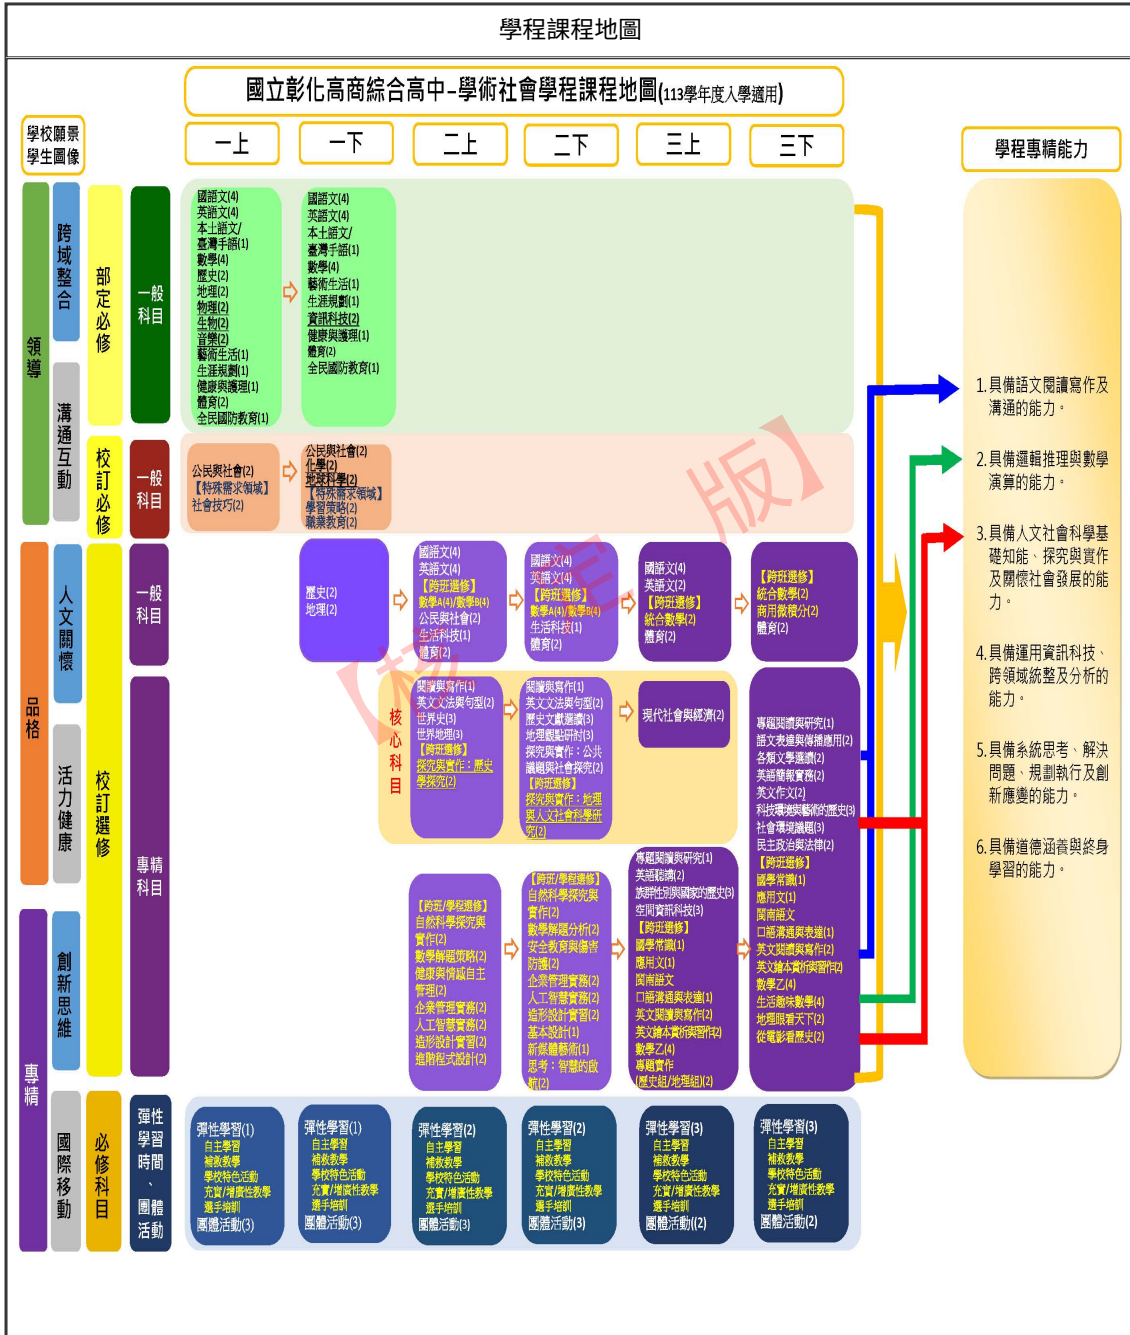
學程課程地圖

國立彰化高商綜合高中-學術社會學程課程地圖(113學年度入學適用)

學校願景學生圖像

一上 一下 二上 二下 三上 三下

學程專精能力

領導 跨域整合 溝通互動 部定必修 一般科目

國語文(4) 英語文(4) 本土語文/臺灣手語(1) 數學(4) 歷史(2) 地理(2) 物理(2) 生物(2) 音樂(2) 藝術生活(1) 生涯規劃(1) 健康與護理(1) 體育(2) 全民國防教育(1)

國語文(4) 英語文(4) 本土語文/臺灣手語(1) 數學(4) 藝術生活(1) 生涯規劃(1) 資訊科技(2) 健康與護理(1) 體育(2) 全民國防教育(1)

校訂必修 一般科目

公民與社會(2) 【特殊需求領域】社會技巧(2)

公民與社會(2) 化學(2) 地球科學(2) 【特殊需求領域】學習策略(2) 職業教育(2)

品格 人文關懷 活力健康 校訂選修 一般科目

歷史(2) 地理(2)

國語文(4) 英語文(4) 【跨班選修】數學A(4)/數學B(4) 公民與社會(2) 生活科技(1) 體育(2)

國語文(4) 英語文(4) 【跨班選修】數學A(4)/數學B(4) 生活科技(1) 體育(2)

國語文(4) 英語文(2) 【跨班選修】統合數學(2) 體育(2)

【跨班選修】統合數學(2) 商用微積分(2) 體育(2)

核心科目

閱讀與寫作(1) 英文文法與句型(2) 世界史(3) 世界地理(3) 【跨班選修】探究與實作：歷史學探究(2)

閱讀與寫作(1) 英文文法與句型(2) 歷史文獻選讀(3) 地理觀點研討(3) 探究與實作：公共議題與社會探究(2) 【跨班選修】探究與實作：地理與人文社會科學研究(2)

現代社會與經濟(2)

專精 創新思維 國際移動 專精科目

【跨班/學程選修】自然科學探究與實作(2) 數學解題策略(2) 健康與情緒自主管理(2) 企業管理實務(2) 人工智慧實務(2) 造形設計實習(2) 進階程式設計(2)

【跨班/學程選修】自然科學探究與實作(2) 數學解題分析(2) 安全教育與傷害防護(2) 企業管理實務(2) 人工智慧實務(2) 造形設計實習(2) 基本設計(1) 新媒體藝術(1) 思考：智慧的啟航(2)

專題閱讀與研究(1) 英語聽講(2) 族群性別與國家的歷史(3) 空間資訊科技(3) 【跨班選修】國學常識(1) 應用文(1) 閩南語文 口語溝通與表達(1) 英文閱讀與寫作(2) 英文繪本賞析與習作(2) 數學乙(4) 專題實作(歷史組/地理組)(2)

專題閱讀與研究(1) 語文表達與傳播應用(2) 各類文學選讀(2) 英語簡報實務(2) 英文作文(2) 科技與進與藝術的歷史(3) 社會環境議題(3) 民主政治與法律(2) 【跨班選修】國學常識(1) 應用文(1) 閩南語文 口語溝通與表達(1) 英文閱讀與寫作(2) 英文繪本賞析與習作(2) 數學乙(4) 生活趣味數學(4) 地理眼看天下(2) 從電影看歷史(2)

必修科目 彈性學習時間、團體活動

彈性學習(1) 自主學習 補救教學 學校特色活動 充實/增廣性教學 選手培訓 團體活動(3)

彈性學習(1) 自主學習 補救教學 學校特色活動 充實/增廣性教學 選手培訓 團體活動(3)

彈性學習(2) 自主學習 補救教學 學校特色活動 充實/增廣性教學 選手培訓 團體活動(3)

彈性學習(2) 自主學習 補救教學 學校特色活動 充實/增廣性教學 選手培訓 團體活動(3)

彈性學習(3) 自主學習 補救教學 學校特色活動 充實/增廣性教學 選手培訓 團體活動(2)

彈性學習(3) 自主學習 補救教學 學校特色活動 充實/增廣性教學 選手培訓 團體活動(2)

1.具備語文閱讀寫作及溝通的能力。

2.具備邏輯推理與數學演算的能力。

3.具備人文社會科學基礎知能、探究與實作及關懷社會發展的能力。

4.具備運用資訊科技、跨領域統整及分析的能力。

5.具備系統思考、解決問題、規劃執行及創新應變的能力。

6.具備道德涵養與終身學習的能力。

【校正版】